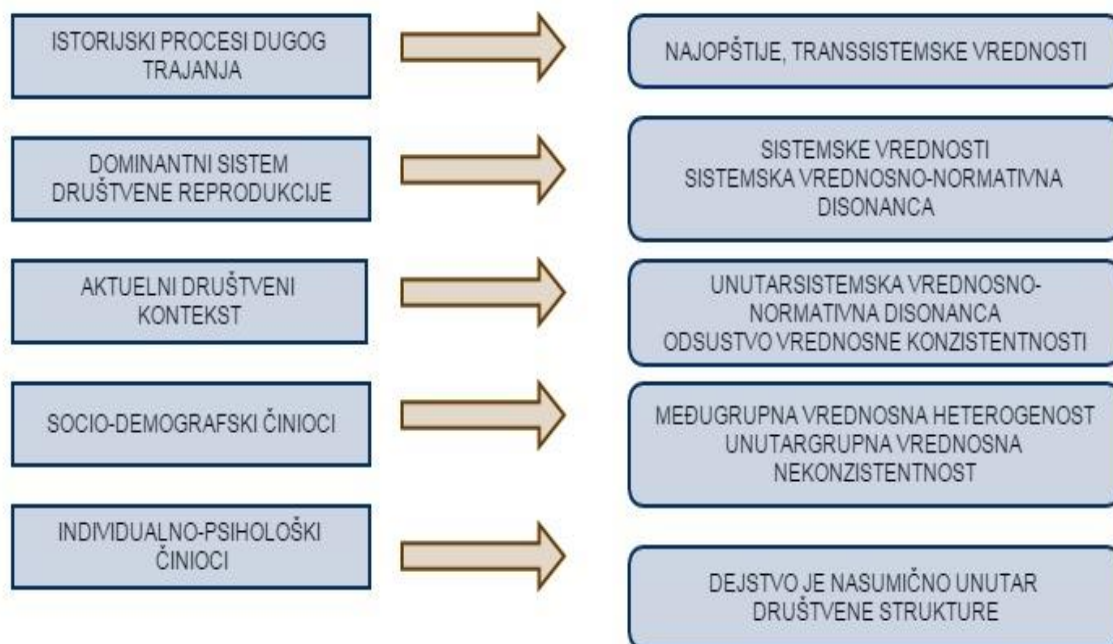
ISTORIJSKI PROCESI DUGOG TRAJANJA

NAJOPŠTIJE, TRANSSISTEMSKE VREDNOSTI

DOMINANTNI SISTEM DRUŠTVENE REPRODUKCIJE

SISTEMSKE VREDNOSTI
SISTEMSKA VREDNOSNO-NORMATIVNA DISONANCA

AKTUELNI DRUŠTVENI KONTEKST

UNUTARSISTEMSKA VREDNOSNO-NORMATIVNA DISONANCA
ODSUSTVO VREDNOSNE KONZISTENTNOSTI

SOCIO-DEMOGRAFSKI ČINIOCI

MEĐUGRUPNA VREDNOSNA HETEROGENOST
UNUTARGRUPNA VREDNOSNA NEKONZISTENTNOST

INDIVIDUALNO-PSIHOLOŠKI ČINIOCI

DEJSTVO JE NASUMIČNO UNUTAR DRUŠTVENE STRUKTURE